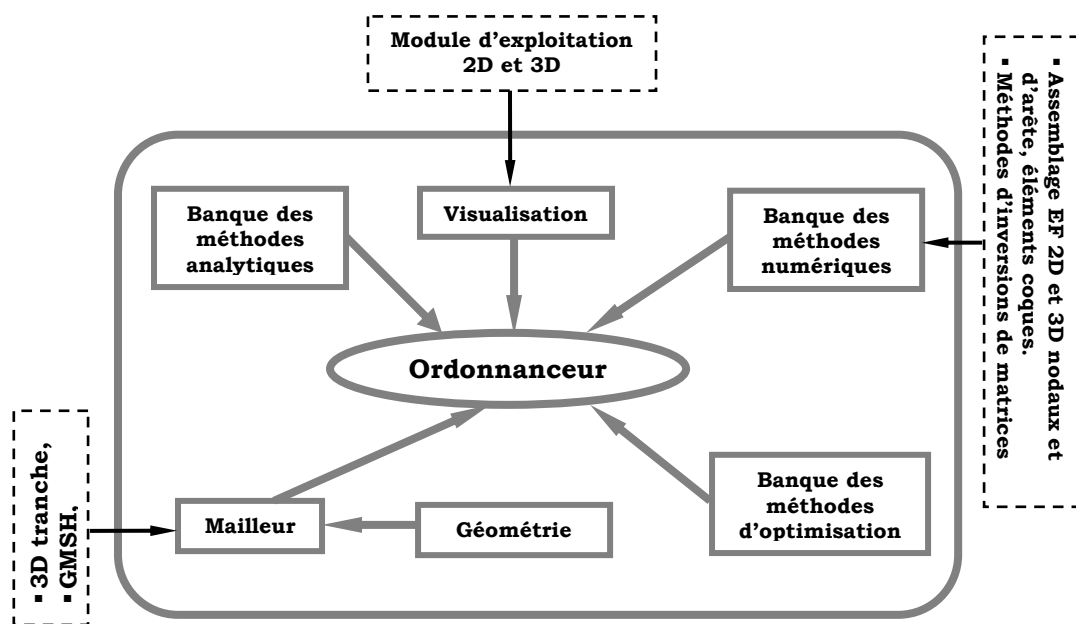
Module d'exploitation 2D et 3D

▪ Assemblage EF 2D et 3D nodaux et d'arête, éléments coques.
▪ Méthodes d'inversions de matrices

Banque des méthodes analytiques

Visualisation

Banque des méthodes numériques

Ordonnanceur

▪ 3D tranche,
▪ GMSH.

Mailleur

Géométrie

Banque des méthodes d'optimisation